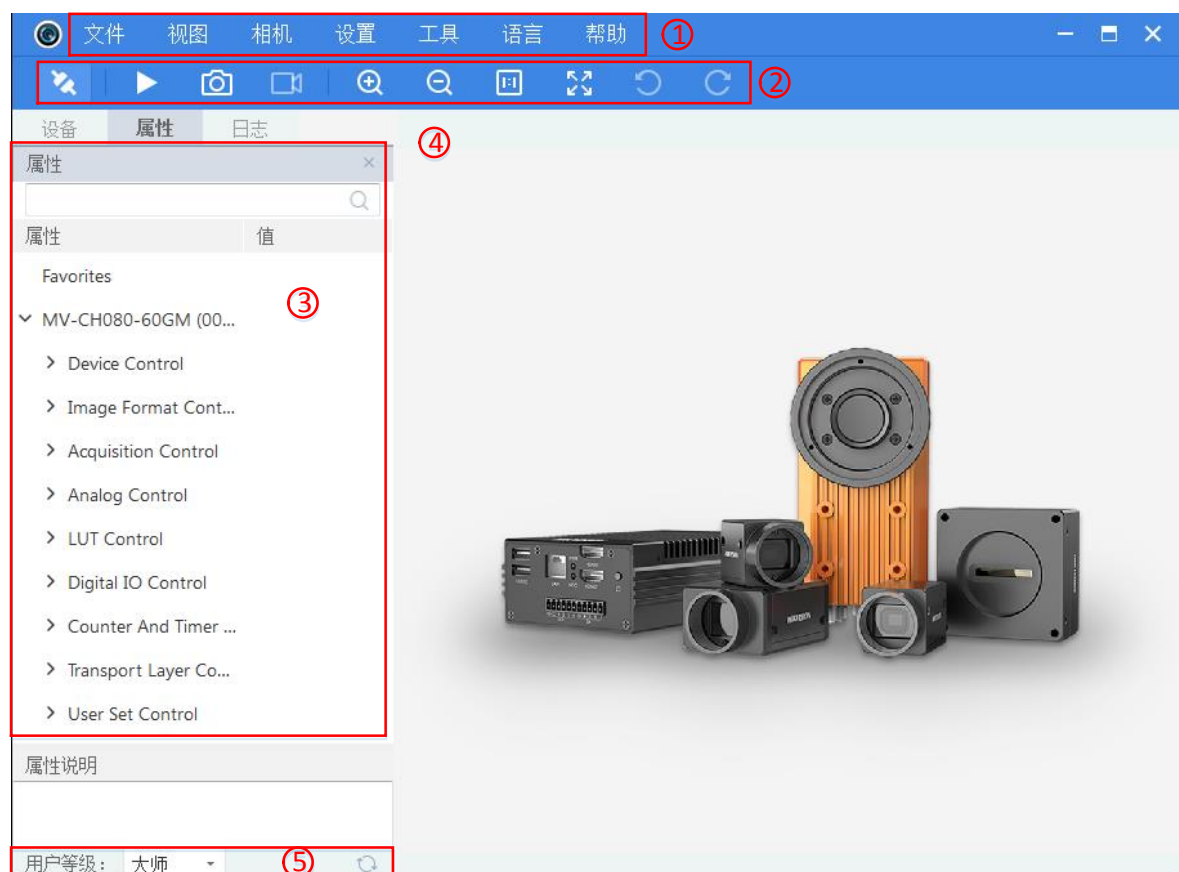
文件 视图 相机 设置 工具 语言 帮助 ①

②

设备 属性 日志

④

属性 ×

属性 值

Favorites

③

MV-CH080-60GM (00...

Device Control

Image Format Cont...

Acquisition Control

Analog Control

LUT Control

Digital IO Control

Counter And Timer ...

Transport Layer Co...

User Set Control

属性说明

用户等级: 大师 ⑤